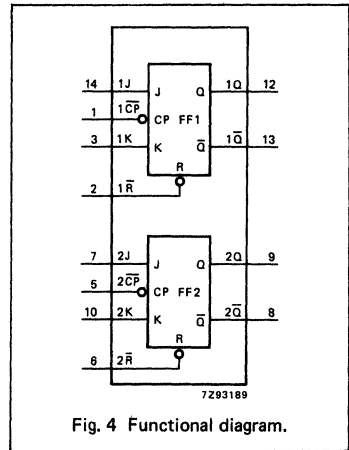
14 1J J Q 1Q 12

1 $1\overline{CP}$ CP FF1

3 1K K $\overline{Q}$ $1\overline{Q}$ 13

R

2 $1\overline{R}$

7 2J J Q 2Q 9

5 $2\overline{CP}$ CP FF2

10 2K K $\overline{Q}$ $2\overline{Q}$ 8

R

6 $2\overline{R}$

7Z93189

Fig. 4 Functional diagram.